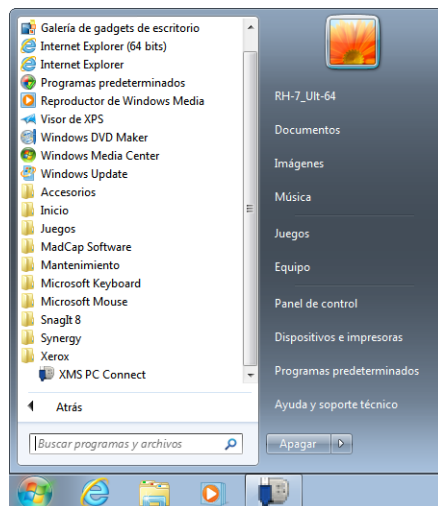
Galería de gadgets de escritorio
Internet Explorer (64 bits)
Internet Explorer
Programas predeterminados
Reproductor de Windows Media
Visor de XPS
Windows DVD Maker
Windows Media Center
Windows Update
Accesorios
Inicio
Juegos
MadCap Software
Mantenimiento
Microsoft Keyboard
Microsoft Mouse
SnagIt 8
Synergy
Xerox
XMS PC Connect
Atrás
Buscar programas y archivos

RH-7_Ult-64
Documentos
Imágenes
Música
Juegos
Equipo
Panel de control
Dispositivos e impresoras
Programas predeterminados
Ayuda y soporte técnico
Apagar